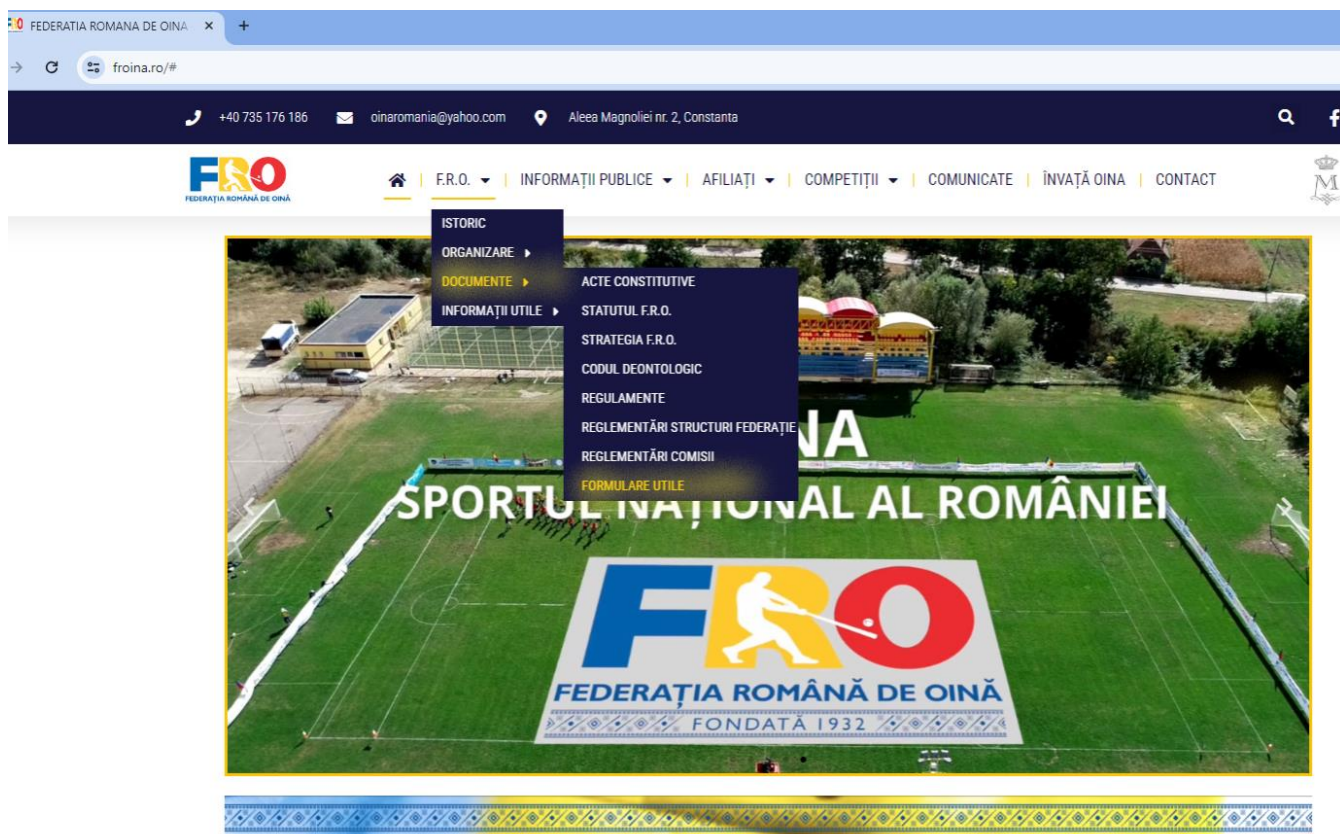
FEDERATIA ROMANA DE OINA ×

froina.ro/#

+40 735 176 186 oinaromania@yahoo.com Aleea Magnoliei nr. 2, Constanta

FRO
FEDERAȚIA ROMÂNĂ DE OINĂ

F.R.O. | INFORMAȚII PUBLICE | AFILIAȚI | COMPETIȚII | COMUNICATE | ÎNVAȚĂ OINA | CONTACT

ISTORIC
ORGANIZARE
DOCUMENTE
INFORMAȚII UTILE

ACTE CONSTITUTIVE
STATUTUL F.R.O.
STRATEGIA F.R.O.
CODUL DEONTOLOGIC
REGULAMENTE
REGLEMENTĂRI STRUCTURI FEDERAȚIE
REGLEMENTĂRI COMISII
FORMULARE UTILE

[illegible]NA
SPORTUL NAȚIONAL AL ROMÂNIEI

FRO
FEDERAȚIA ROMÂNĂ DE OINĂ
FONDATĂ 1932